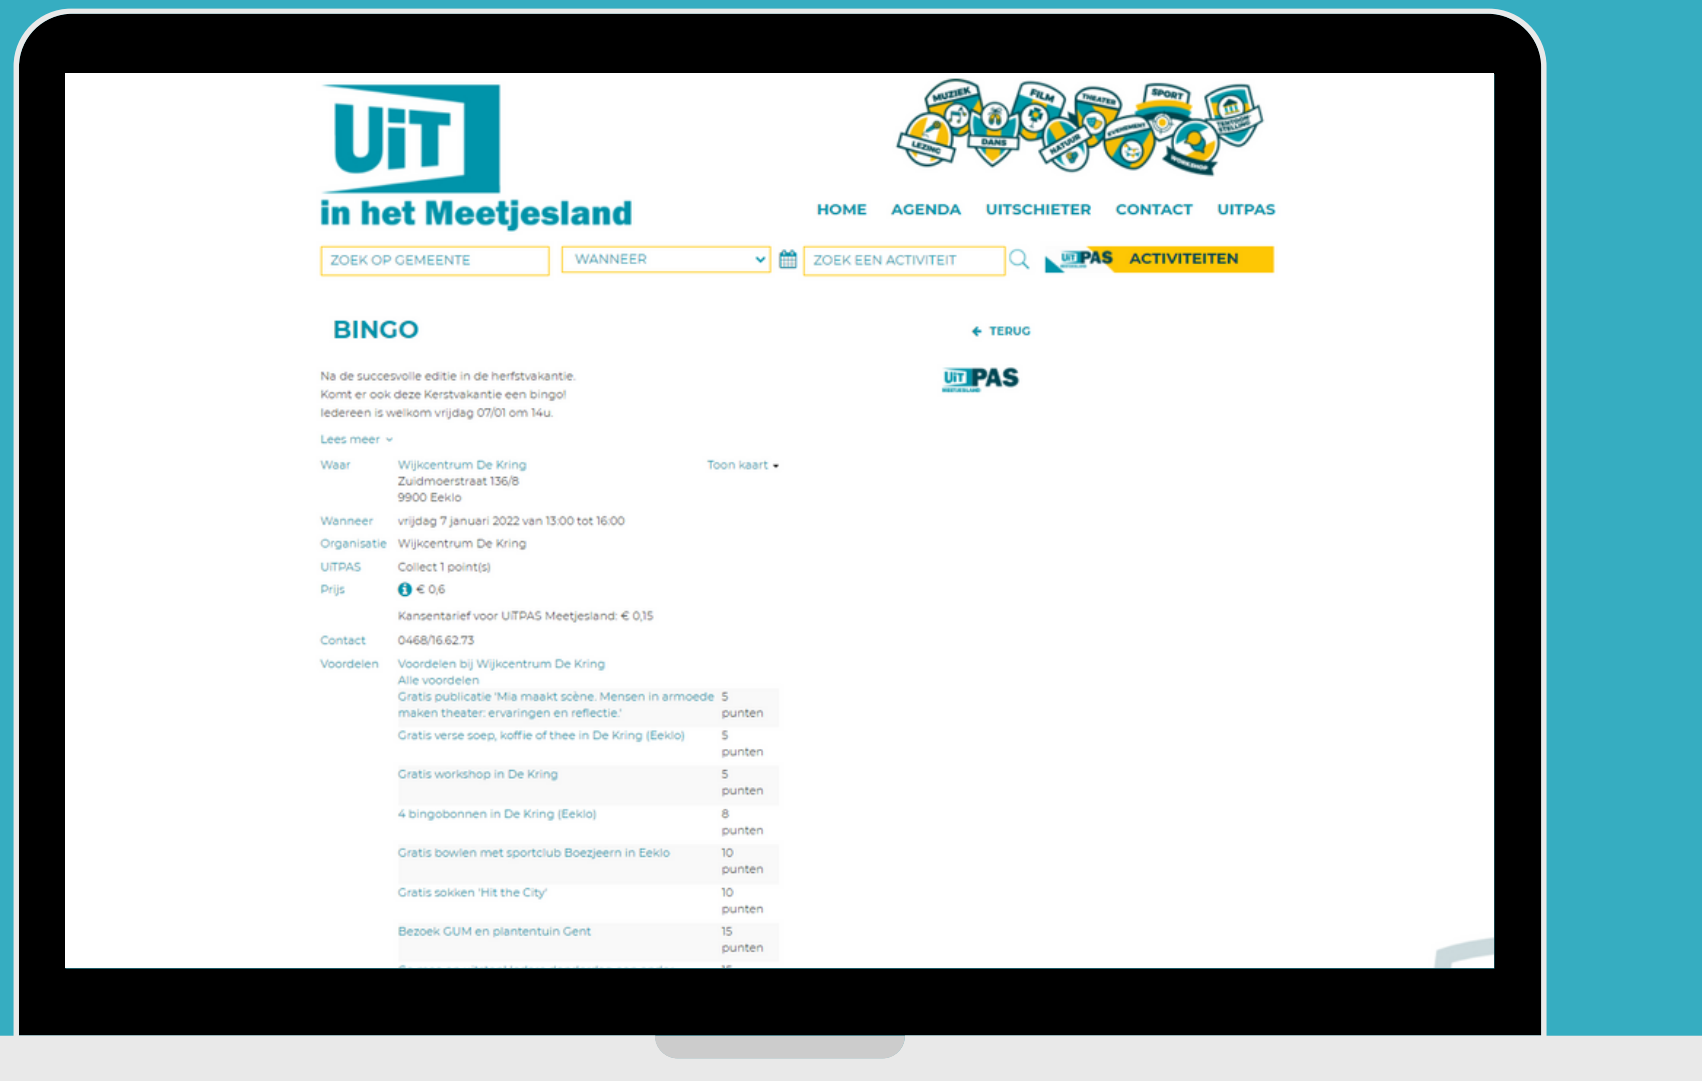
UiT
in het Meetjesland

MUZIEK FILM THEATER SPORT TENTOONSTELLING LEZING DANS NATUUR EVENEMENT WORKSHOP

HOME AGENDA UITSCHIETER CONTACT UITPAS

ZOEK OP GEMEENTE
WANNEER
ZOEK EEN ACTIVITEIT
UiTPAS ACTIVITEITEN

BINGO

← TERUG

UiTPAS

Na de succesvolle editie in de herfstvakantie.
Komt er ook deze Kerstvakantie een bingo!
Iedereen is welkom vrijdag 07/01 om 14u.

Lees meer

Waar Wijkcentrum De Kring Zuidmoerstraat 136/8 9900 Eeklo
Toon kaart

Wanneer vrijdag 7 januari 2022 van 13:00 tot 16:00
Organisatie Wijkcentrum De Kring
UiTPAS Collect 1 point(s)
Prijs € 0,6
Kansentarief voor UiTPAS Meetjesland: € 0,15
Contact 0468/16.62.73
Voordelen Voordelen bij Wijkcentrum De Kring
Alle voordelen

| | |
|---|---|
| Gratis publicatie 'Mia maakt scène. Mensen in armoede maken theater: ervaringen en reflectie.' | 5 punten |
| Gratis verse soep, koffie of thee in De Kring (Eeklo) | 5 punten |
| Gratis workshop in De Kring | 5 punten |
| 4 bingobonnen in De Kring (Eeklo) | 8 punten |
| Gratis bowlen met sportclub Boezjeern in Eeklo | 10 punten |
| Gratis sokken 'Hit the City' | 10 punten |
| Bezoek GUM en plantentuin Gent | 15 punten |
| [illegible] | 15 |